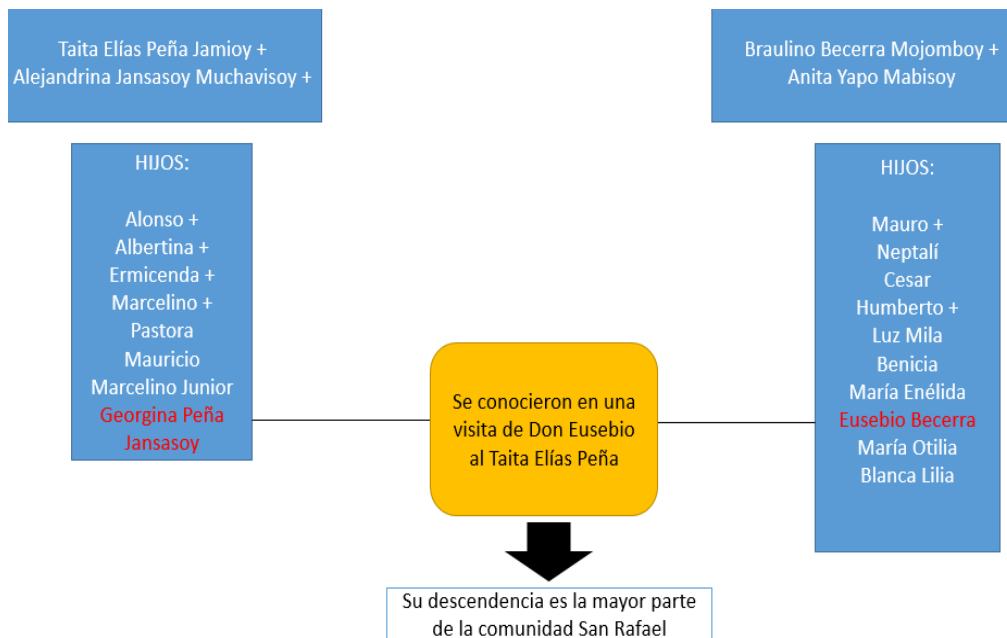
Taita Elías Peña Jamioy + Alejandrina Jansasoy Muchavisoy +

HIJOS:

Alonso +
Albertina +
Ermicenda +
Marcelino +
Pastora
Mauricio
Marcelino Junior
Georgina Peña Jansasoy

Braulino Becerra Mojomboy + Anita Yapo Mabisoy

HIJOS:

Mauro +
Neptalí
Cesar
Humberto +
Luz Mila
Benicia
María Enélida
Eusebio Becerra
María Otilia
Blanca Lilia

Se conocieron en una visita de Don Eusebio al Taita Elías Peña

Su descendencia es la mayor parte de la comunidad San Rafael